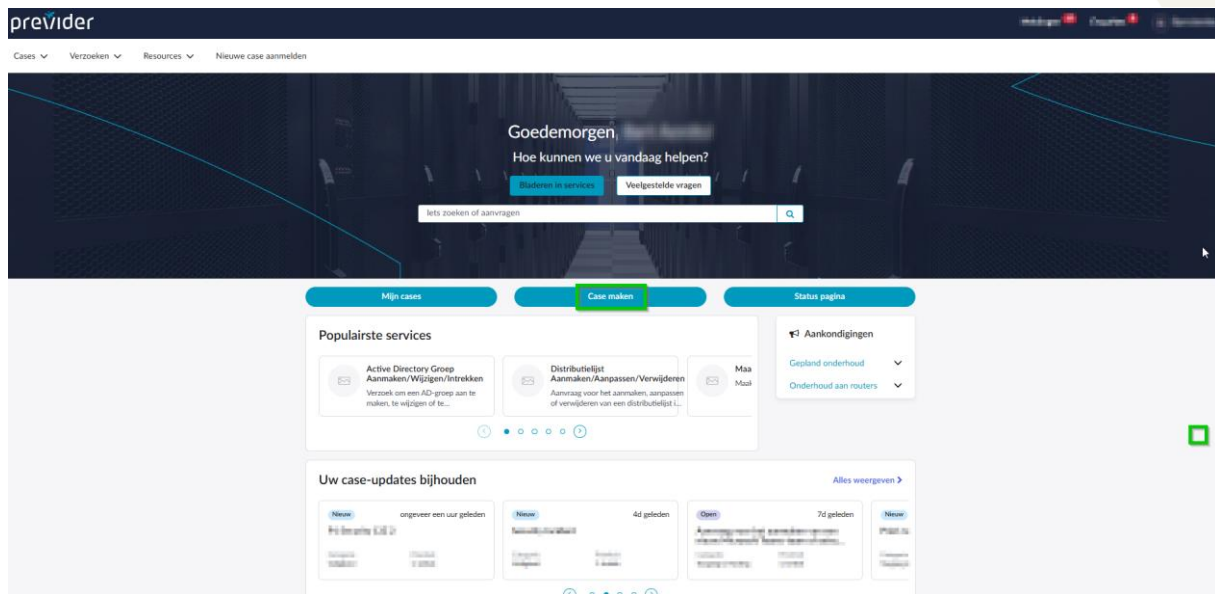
previder

Cases Verzoeken Resources Nieuwe case aanmelden

Goedemorgen, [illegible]
Hoe kunnen we u vandaag helpen?

Bladeren in services Veelgestelde vragen

Iets zoeken of aanvragen

Mijn cases Case maken Status pagina

Populairste services

Active Directory Groep Aanmaken/Wijzigen/Intrekken
Verzoek om een AD-groep aan te maken, te wijzigen of te...

Distributielijst Aanmaken/Aanpassen/Verwijderen
Aanvraag voor het aanmaken, aanpassen of verwijderen van een distributielijst i...

Maa
Maal

Aankondigingen
Gepland onderhoud
Onderhoud aan routers

Uw case-updates bijhouden
Alles weergeven

Nieuw ongeveer een uur geleden
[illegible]

Nieuw 4d geleden
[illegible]

Open 7d geleden
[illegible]

Nieuw
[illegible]